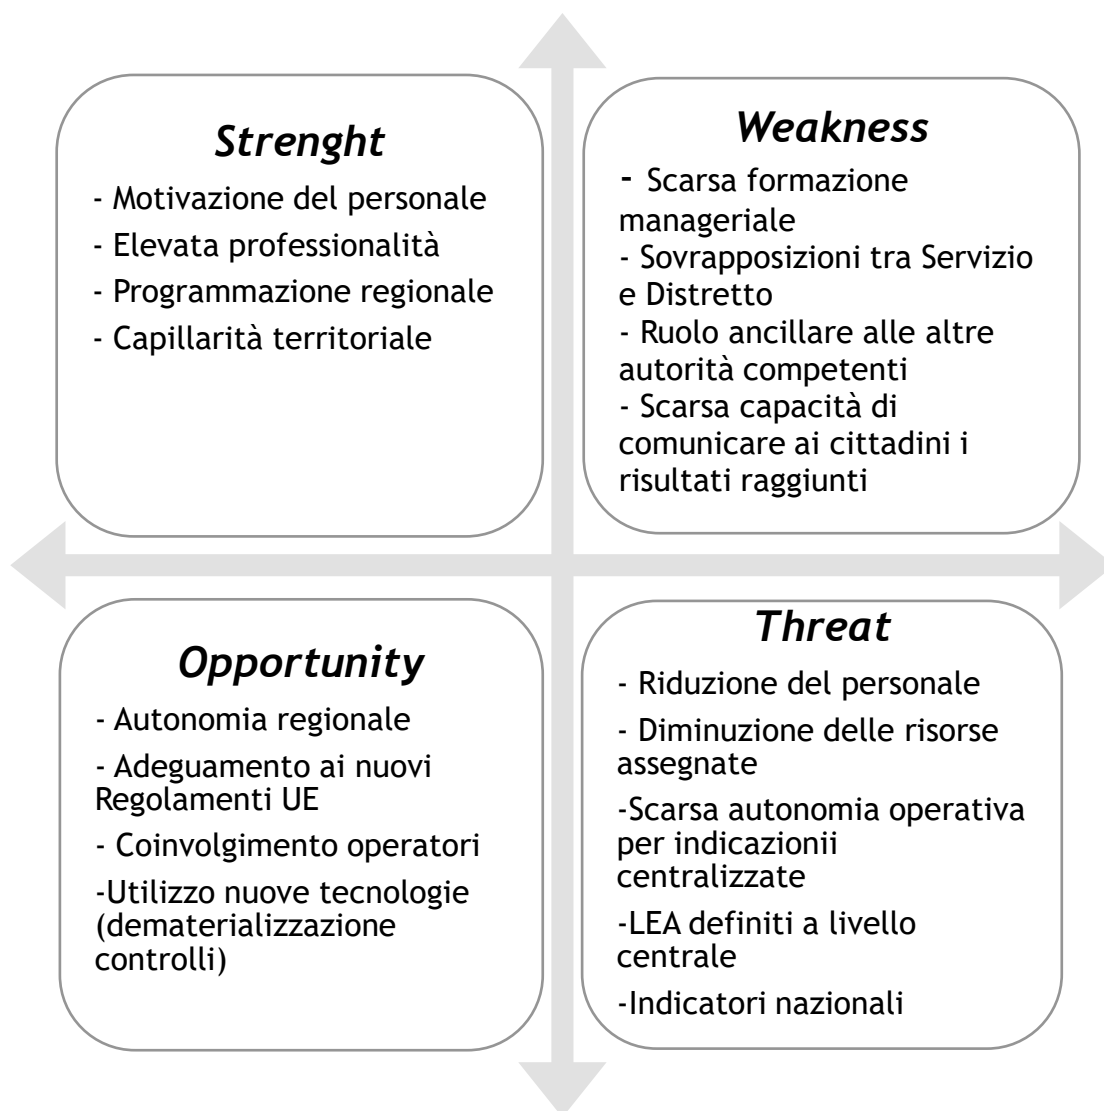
Strenght

- Motivazione del personale
- Elevata professionalità
- Programmazione regionale
- Capillarità territoriale

Weakness

- Scarsa formazione manageriale
- Sovrapposizioni tra Servizio e Distretto
- Ruolo ancillare alle altre autorità competenti
- Scarsa capacità di comunicare ai cittadini i risultati raggiunti

Opportunity

- Autonomia regionale
- Adeguamento ai nuovi Regolamenti UE
- Coinvolgimento operatori
-Utilizzo nuove tecnologie (dematerializzazione controlli)

Threat

- Riduzione del personale
- Diminuzione delle risorse assegnate
-Scarsa autonomia operativa per indicazionii centralizzate
-LEA definiti a livello centrale
-Indicatori nazionali